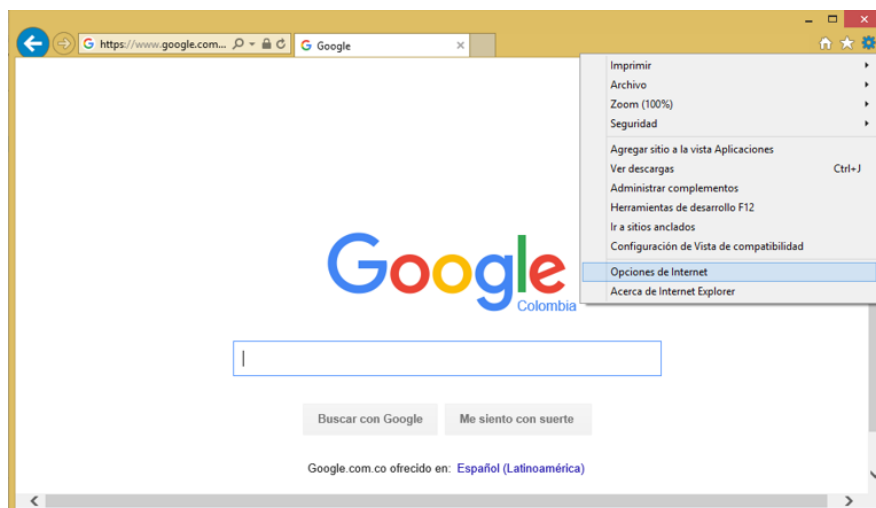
https://www.google.com...

Google

Imprimir
Archivo
Zoom (100%)
Seguridad

Agregar sitio a la vista Aplicaciones
Ver descargas Ctrl+J
Administrar complementos
Herramientas de desarrollo F12
Ir a sitios anclados
Configuración de Vista de compatibilidad

Opciones de Internet
Acerca de Internet Explorer

Google
Colombia

Buscar con Google
Me siento con suerte

Google.com.co ofrecido en: Español (Latinoamérica)